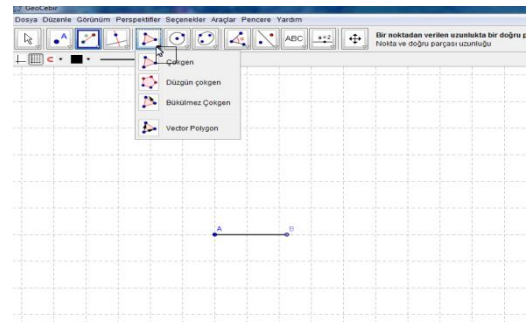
GeoGebra
Dosya Düzenle Görünüm Perspektifler Seçenekler Araçlar Pencere Yardım
ABC
a=2
Bir noktadan verilen uzunlukta bir doğru p
Nokta ve doğru parçası uzunluğu
Çokgen
Düzgün çokgen
Bükülmez Çokgen
Vector Polygon
A
B